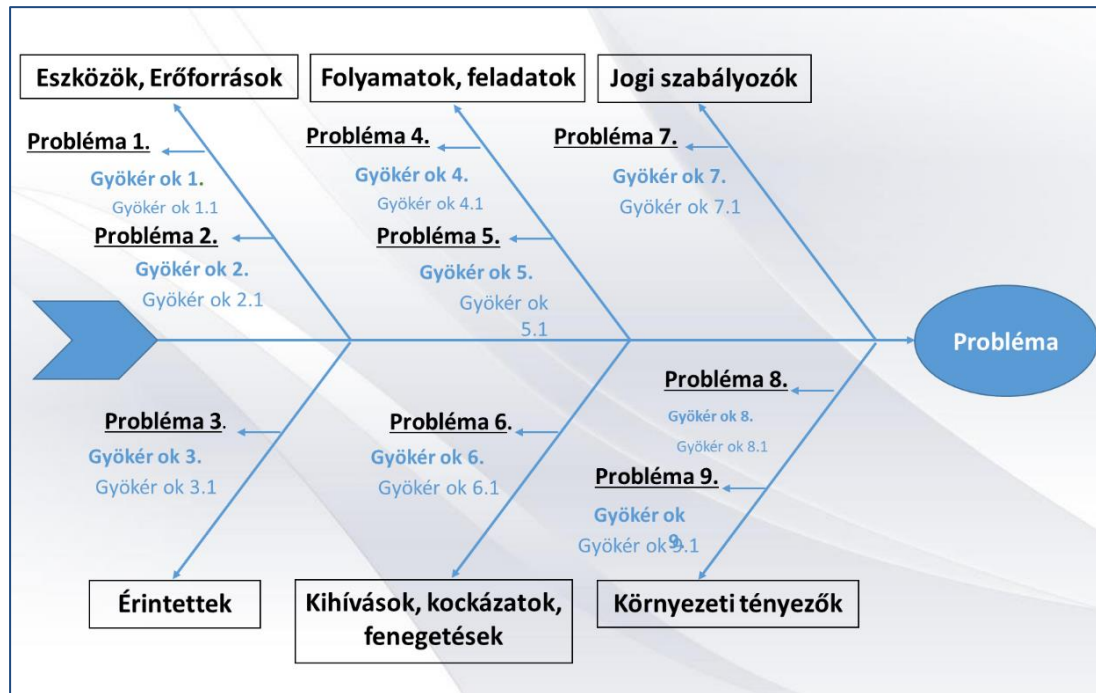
Eszközök, Erőforrások

Folyamatok, feladatok

Jogi szabályozók

Probléma 1.

Gyökér ok 1.

Gyökér ok 1.1

Probléma 2.

Gyökér ok 2.

Gyökér ok 2.1

Probléma 4.

Gyökér ok 4.

Gyökér ok 4.1

Probléma 5.

Gyökér ok 5.

Gyökér ok 5.1

Probléma 7.

Gyökér ok 7.

Gyökér ok 7.1

Probléma

Probléma 3.

Gyökér ok 3.

Gyökér ok 3.1

Probléma 6.

Gyökér ok 6.

Gyökér ok 6.1

Probléma 8.

Gyökér ok 8.

Gyökér ok 8.1

Probléma 9.

Gyökér ok 9.

Gyökér ok 9.1

Érintettek

Kihívások, kockázatok, fenegetések

Környezeti tényezők